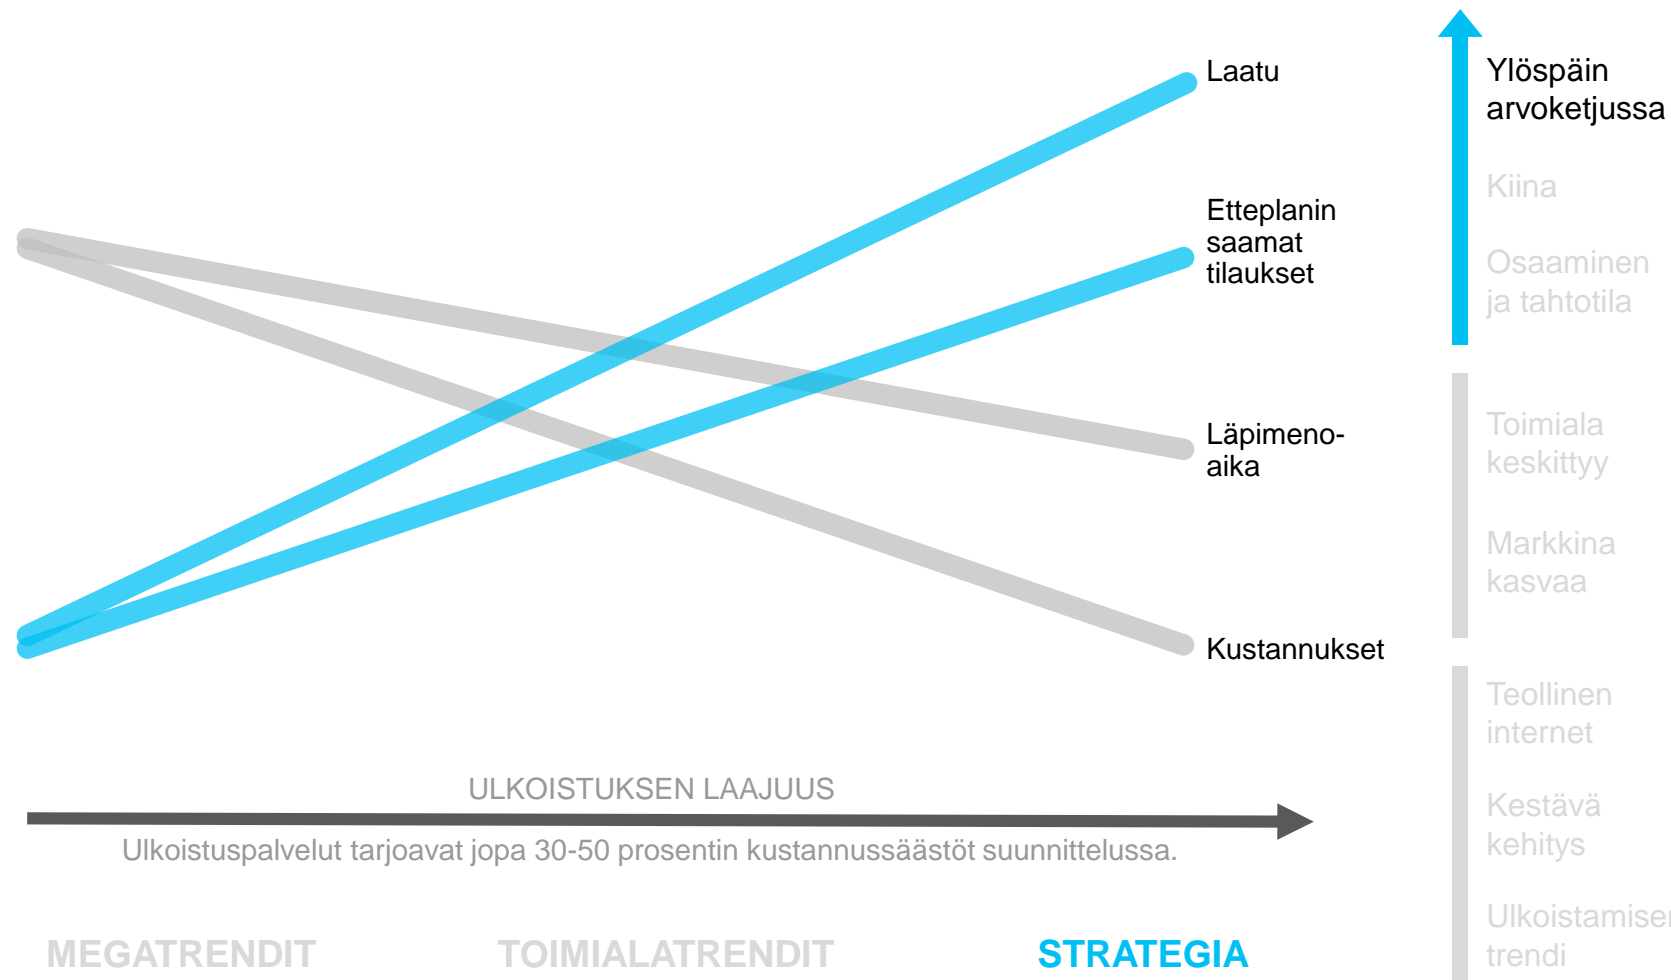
Laatu

Etteplanin saamat tilaukset

Läpimeno-aika

Kustannukset

Ylöspäin arvoketjussa

Kiina

Osaaminen ja tahtotila

Toimiala keskittyy

Markkina kasvaa

Teollinen internet

Kestävä kehitys

Ulkoistamise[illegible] trendi

ULKOISTUKSEN LAAJUUS

Ulkoistuspalvelut tarjoavat jopa 30-50 prosentin kustannussäästöt suunnittelussa.

MEGATRENDIT TOIMIALATRENDIT STRATEGIA